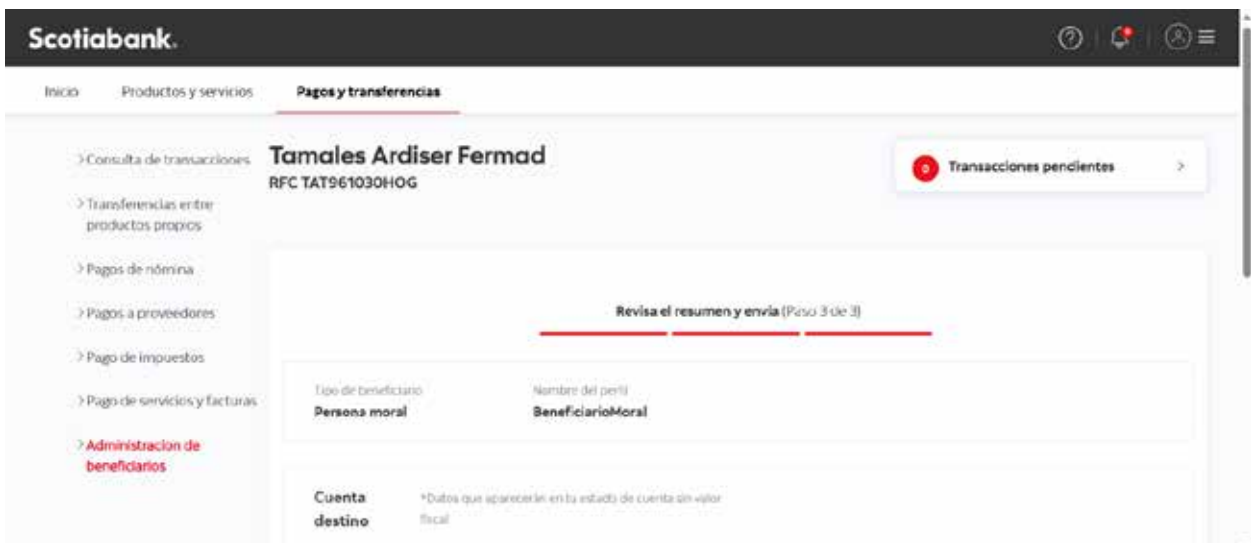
Scotiabank.

Inicio Productos y servicios Pagos y transferencias

> Consulta de transacciones

> Transferencias entre productos propios

> Pagos de nómina

> Pagos a proveedores

> Pago de impuestos

> Pago de servicios y facturas

> Administracion de beneficiarios

Tamales Ardiser Fermad
RFC TAT961030HOG

0 Transacciones pendientes >

Revisa el resumen y envía (Paso 3 de 3)

Tipo de beneficiario
Persona moral

Nombre del perfil
BeneficiarioMoral

Cuenta destino

*Datos que aparecerán en tu estado de cuenta sin valor fiscal